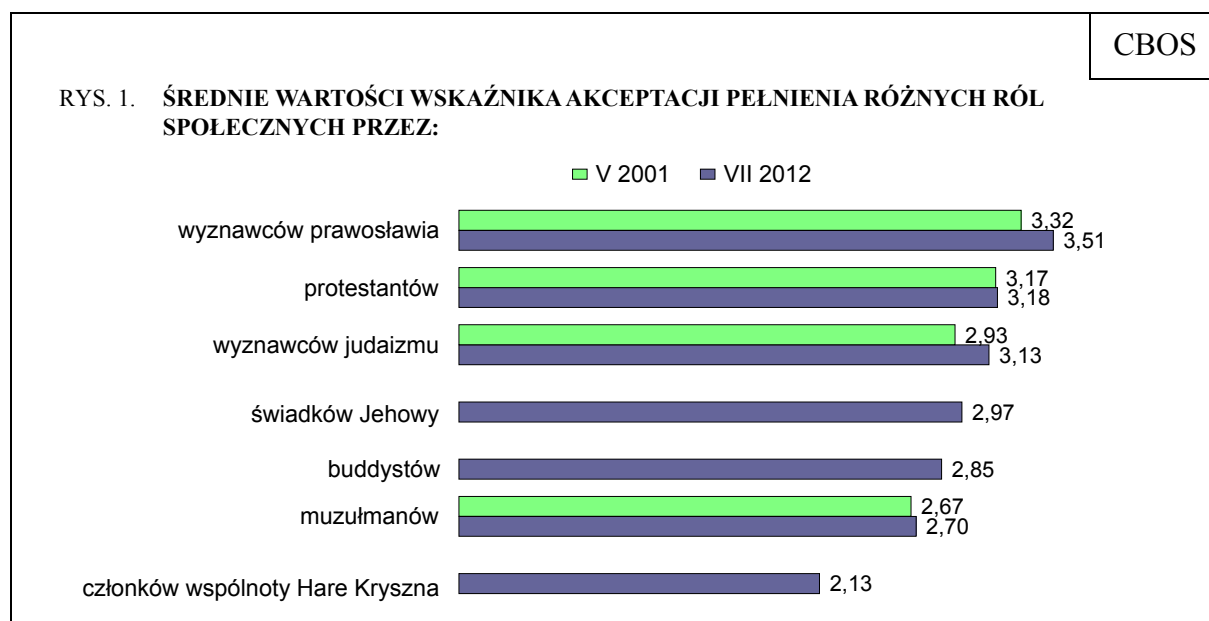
CBOS

RYS. 1. ŚREDNIE WARTOŚCI WSKAŹNIKA AKCEPTACJI PEŁNIENIA RÓŻNYCH RÓL SPOŁECZNYCH PRZEZ:

V 2001  VII 2012

wyznawców prawosławia 3,32 3,51

protestantów 3,17 3,18

wyznawców judaizmu 2,93 3,13

świadków Jehowy 2,97

buddystów 2,85

muzułmanów 2,67 2,70

członków wspólnoty Hare Kryszna 2,13